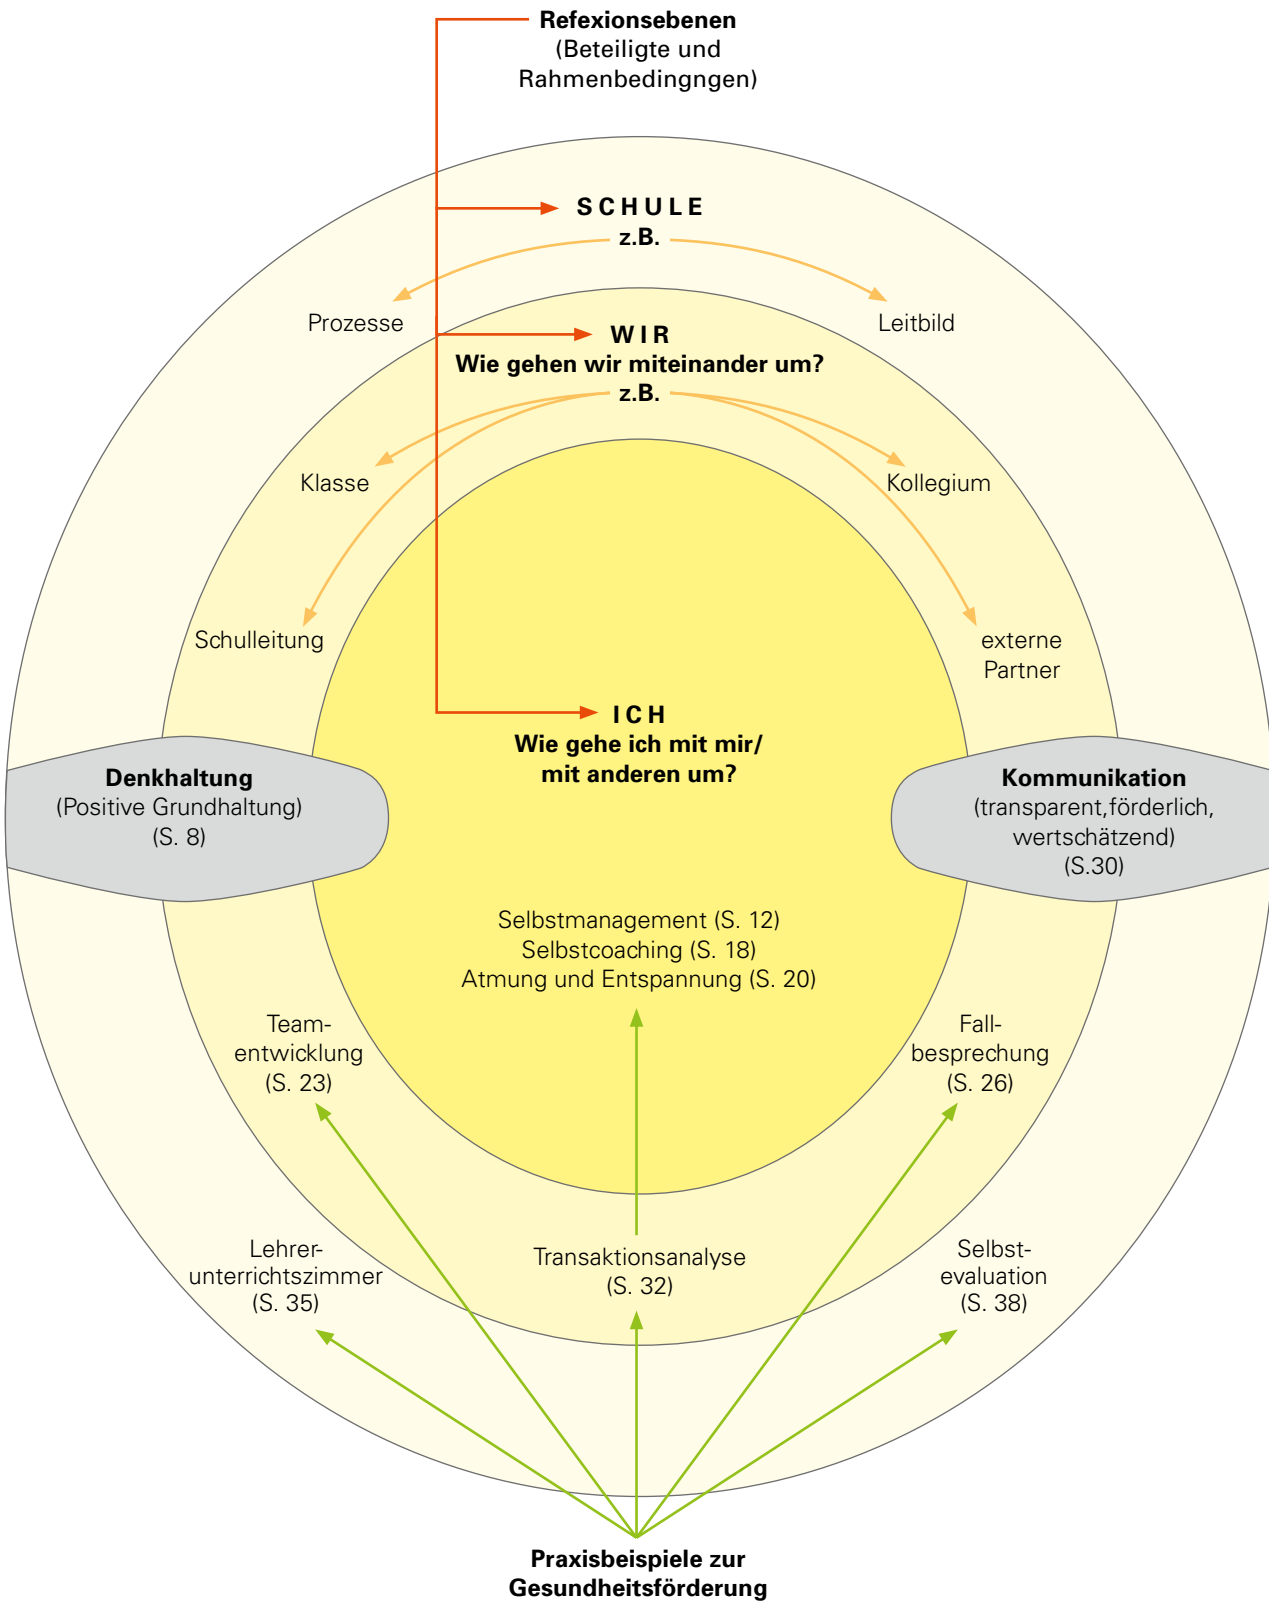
Refexionsebenen
(Beteiligte und Rahmenbedingngen)

SCHULE
z.B.

Prozesse

Leitbild

WIR
Wie gehen wir miteinander um?
z.B.

Klasse

Kollegium

Schulleitung

externe Partner

ICH
Wie gehe ich mit mir/ mit anderen um?

Denkhaltung
(Positive Grundhaltung)
(S. 8)

Kommunikation
(transparent,förderlich, wertschätzend)
(S.30)

Selbstmanagement (S. 12)
Selbstcoaching (S. 18)
Atmung und Entspannung (S. 20)

Teamentwicklung
(S. 23)

Fallbesprechung
(S. 26)

Lehrerunterrichtszimmer
(S. 35)

Transaktionsanalyse
(S. 32)

Selbstevaluation
(S. 38)

Praxisbeispiele zur Gesundheitsförderung